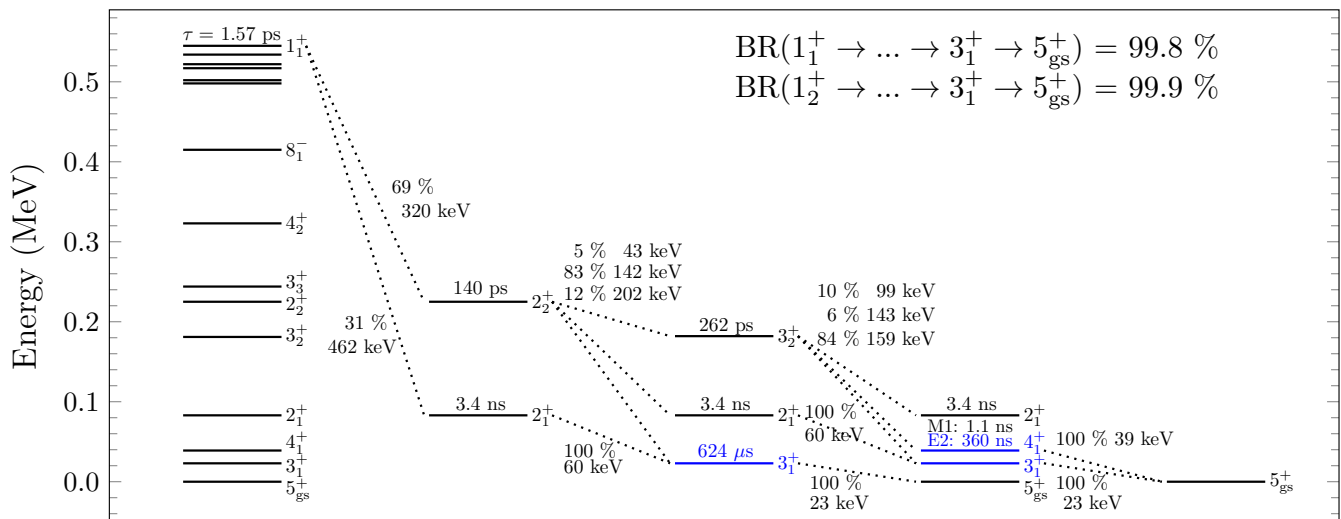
$\tau = 1.57$ ps $1_1^+$

$\mathrm{BR}(1_1^+ \rightarrow ... \rightarrow 3_1^+ \rightarrow 5_{\mathrm{gs}}^+) = 99.8$ %
$\mathrm{BR}(1_2^+ \rightarrow ... \rightarrow 3_1^+ \rightarrow 5_{\mathrm{gs}}^+) = 99.9$ %

Energy (MeV)

0.5
0.4
0.3
0.2
0.1
0.0

$8_1^-$
$4_2^+$
$3_3^+$
$2_2^+$
$3_2^+$
$2_1^+$
$4_1^+$
$3_1^+$
$5_{\mathrm{gs}}^+$

69 %
320 keV

31 %
462 keV

140 ps $2_2^+$
3.4 ns $2_1^+$

5 % 43 keV
83 % 142 keV
12 % 202 keV

100 %
60 keV

262 ps $3_2^+$
3.4 ns $2_1^+$
624 $\mu$s $3_1^+$

10 % 99 keV
6 % 143 keV
84 % 159 keV

100 %
60 keV

100 %
23 keV

3.4 ns $2_1^+$
M1: 1.1 ns
E2: 360 ns $4_1^+$
$3_1^+$
$5_{\mathrm{gs}}^+$

100 % 39 keV

100 %
23 keV

$5_{\mathrm{gs}}^+$